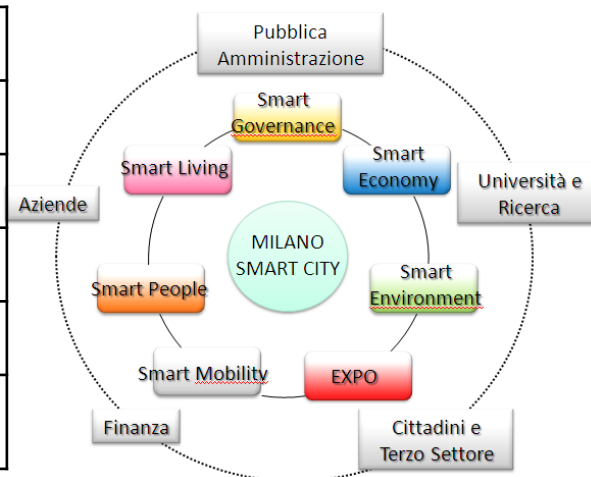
Pubblica Amministrazione

Smart Governance

Smart Living

Smart Economy

Università e Ricerca

Aziende

MILANO SMART CITY

Smart Environment

Smart People

Smart Mobility

EXPO

Finanza

Cittadini e Terzo Settore